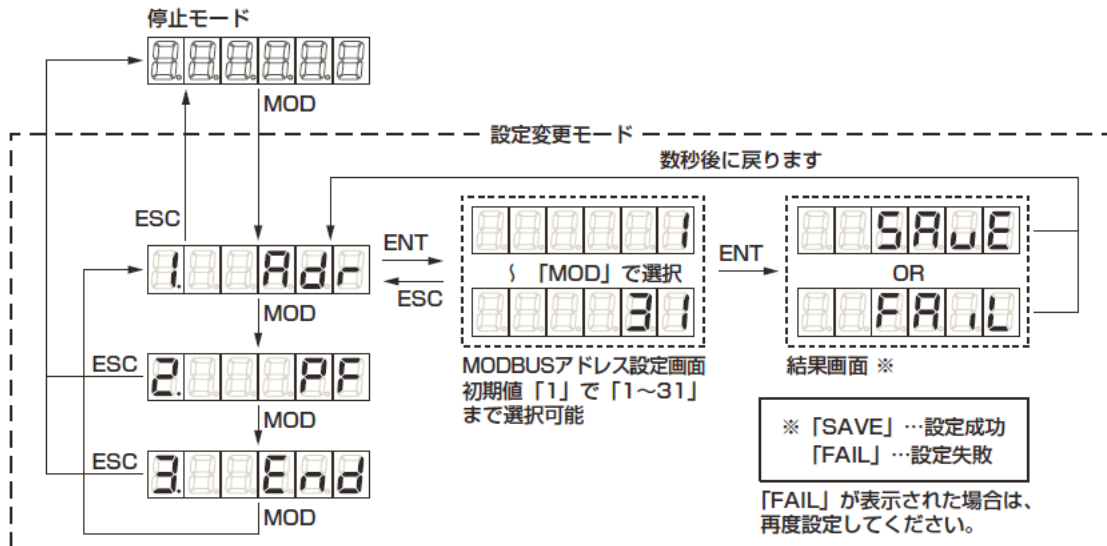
停止モード

MOD

設定変更モード

数秒後に戻ります

ESC

1. Adr

ENT

ESC

1

〰「MOD」で選択

31

ENT

SAuE

OR

FAiL

MOD

ESC

2. PF

MOD

ESC

3. End

MOD

MODBUSアドレス設定画面
初期値「1」で「1～31」まで選択可能

結果画面 ※

※「SAVE」…設定成功
「FAIL」…設定失敗

「FAIL」が表示された場合は、再度設定してください。